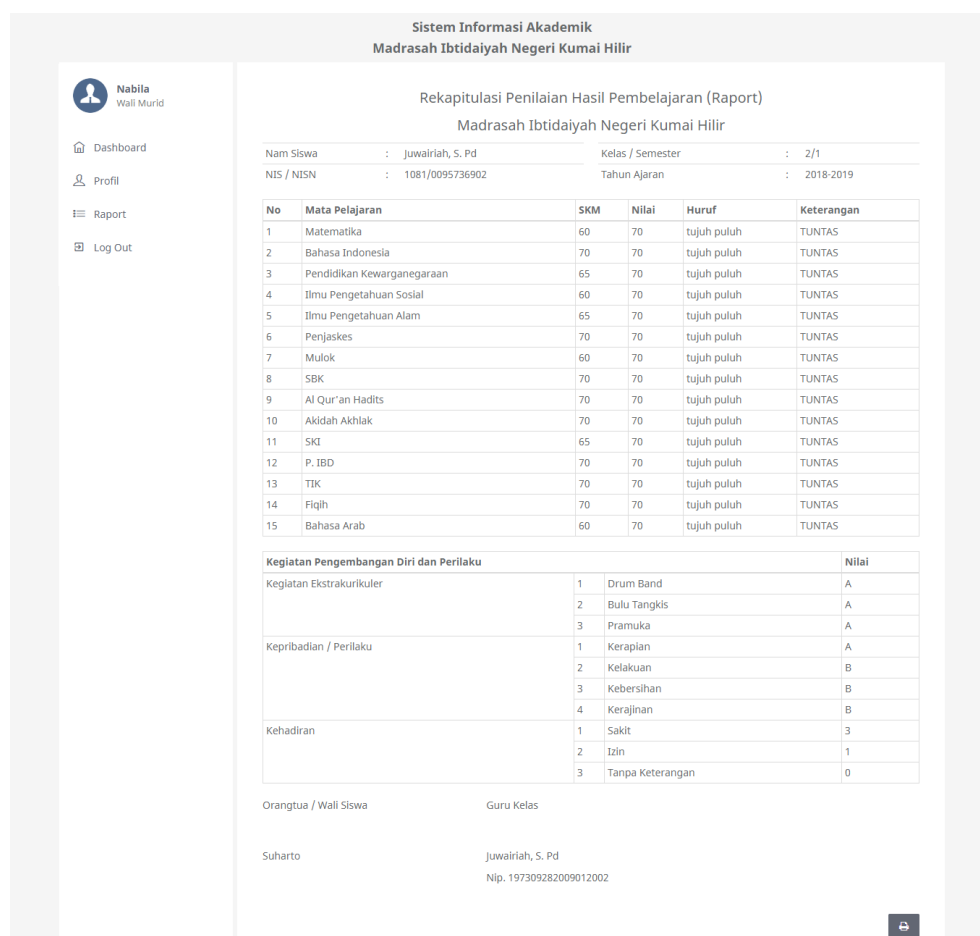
Sistem Informasi Akademik
Madrasah Ibtidaiyah Negeri Kumai Hilir

Nabila
Wali Murid

Dashboard
Profil
Raport
Log Out

Rekapitulasi Penilaian Hasil Pembelajaran (Raport)
Madrasah Ibtidaiyah Negeri Kumai Hilir

| Nam Siswa | : | Juwairiah, S. Pd | Kelas / Semester | : | 2/1 |
|---|---|---|---|---|---|
| NIS / NISN | : | 1081/0095736902 | Tahun Ajaran | : | 2018-2019 |

| No | Mata Pelajaran | SKM | Nilai | Huruf | Keterangan |
|---|---|---|---|---|---|
| 1 | Matematika | 60 | 70 | tujuh puluh | TUNTAS |
| 2 | Bahasa Indonesia | 70 | 70 | tujuh puluh | TUNTAS |
| 3 | Pendidikan Kewarganegaraan | 65 | 70 | tujuh puluh | TUNTAS |
| 4 | Ilmu Pengetahuan Sosial | 60 | 70 | tujuh puluh | TUNTAS |
| 5 | Ilmu Pengetahuan Alam | 65 | 70 | tujuh puluh | TUNTAS |
| 6 | Penjaskes | 70 | 70 | tujuh puluh | TUNTAS |
| 7 | Mulok | 60 | 70 | tujuh puluh | TUNTAS |
| 8 | SBK | 70 | 70 | tujuh puluh | TUNTAS |
| 9 | Al Qur'an Hadits | 70 | 70 | tujuh puluh | TUNTAS |
| 10 | Akidah Akhlak | 70 | 70 | tujuh puluh | TUNTAS |
| 11 | SKI | 65 | 70 | tujuh puluh | TUNTAS |
| 12 | P. IBD | 70 | 70 | tujuh puluh | TUNTAS |
| 13 | TIK | 70 | 70 | tujuh puluh | TUNTAS |
| 14 | Fiqih | 70 | 70 | tujuh puluh | TUNTAS |
| 15 | Bahasa Arab | 60 | 70 | tujuh puluh | TUNTAS |

| Kegiatan Pengembangan Diri dan Perilaku | | | Nilai |
|---|---|---|---|
| Kegiatan Ekstrakurikuler | 1 | Drum Band | A |
| | 2 | Bulu Tangkis | A |
| | 3 | Pramuka | A |
| Kepribadian / Perilaku | 1 | Kerapian | A |
| | 2 | Kelakuan | B |
| | 3 | Kebersihan | B |
| | 4 | Kerajinan | B |
| Kehadiran | 1 | Sakit | 3 |
| | 2 | Izin | 1 |
| | 3 | Tanpa Keterangan | 0 |

Orangtua / Wali Siswa
Guru Kelas

Suharto
Juwairiah, S. Pd
Nip. 197309282009012002